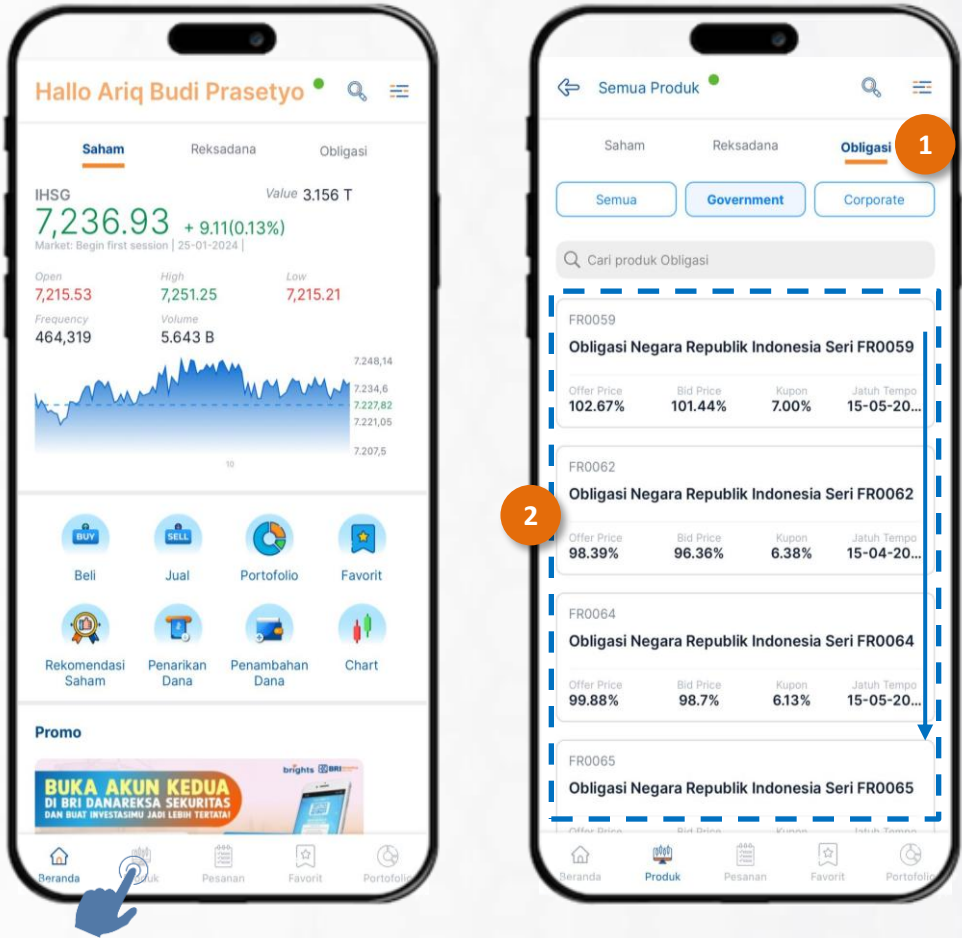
Hallo Ariq Budi Prasetyo

Saham
Reksadana
Obligasi

IHSG
Value 3.156 T
7,236.93 + 9.11(0.13%)
Market: Begin first session | 25-01-2024 |

Open
7,215.53
High
7,251.25
Low
7,215.21
Frequency
464,319
Volume
5.643 B

7.248,14
7.234,6
7.227,82
7.221,05
7.207,5
10

BUY
Beli
SELL
Jual
Portofolio
Favorit
Rekomendasi Saham
Penarikan Dana
Penambahan Dana
Chart

Promo

brights BRI
BUKA AKUN KEDUA
DI BRI DANAREKSA SEKURITAS
DAN BUAT INVESTASIMU JADI LEBIH TERTATA!

Beranda
Produk
Pesanan
Favorit
Portofolio

Semua Produk

Saham
Reksadana
Obligasi
1

Semua
Government
Corporate

Cari produk Obligasi

FR0059
Obligasi Negara Republik Indonesia Seri FR0059
Offer Price
102.67%
Bid Price
101.44%
Kupon
7.00%
Jatuh Tempo
15-05-20...

FR0062
Obligasi Negara Republik Indonesia Seri FR0062
2
Offer Price
98.39%
Bid Price
96.36%
Kupon
6.38%
Jatuh Tempo
15-04-20...

FR0064
Obligasi Negara Republik Indonesia Seri FR0064
Offer Price
99.88%
Bid Price
98.7%
Kupon
6.13%
Jatuh Tempo
15-05-20...

FR0065
Obligasi Negara Republik Indonesia Seri FR0065
Offer Price
Bid Price
Kupon
Jatuh Tempo

Beranda
Produk
Pesanan
Favorit
Portofolio